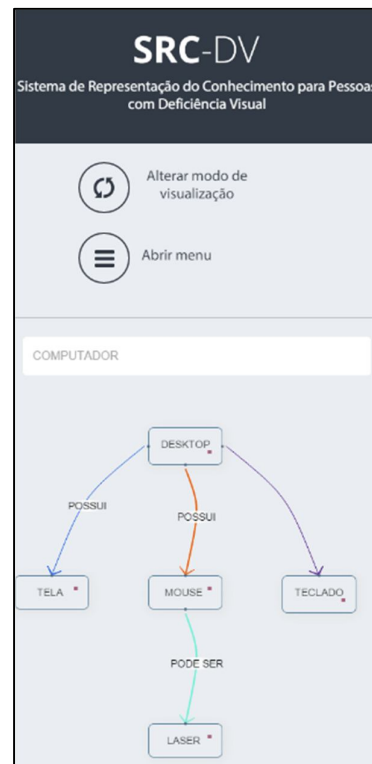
SRC-DV

Sistema de Representação do Conhecimento para Pessoas com Deficiência Visual

Alterar modo de visualização

Abrir menu

COMPUTADOR

DESKTOP

POSSUI

POSSUI

TELA

MOUSE

TECLADO

PODE SER

LASER